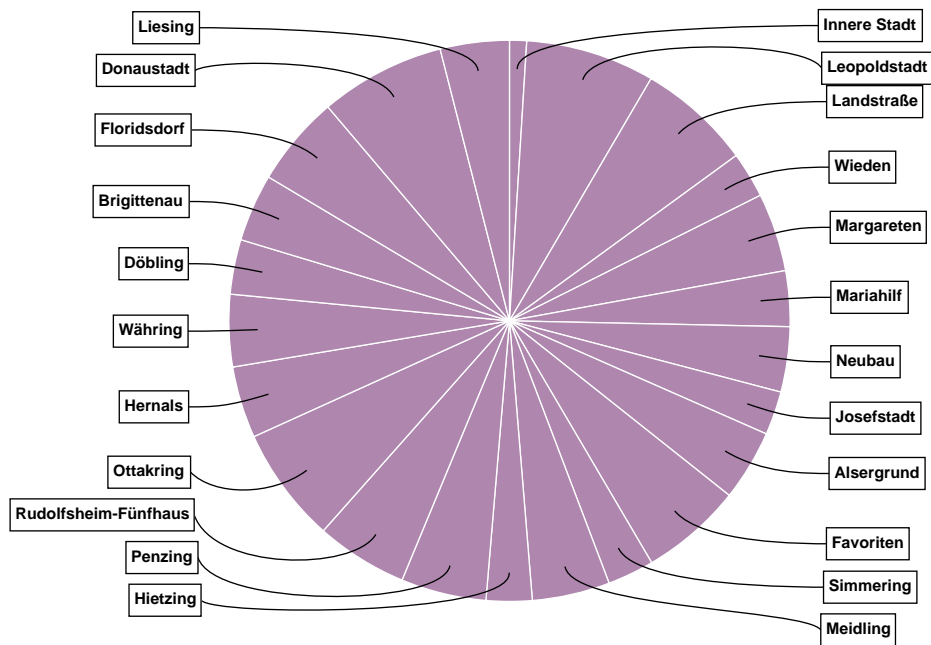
Innere Stadt
Leopoldstadt
Landstraße
Wieden
Margareten
Mariahilf
Neubau
Josefstadt
Alsergrund
Favoriten
Simmering
Meidling
Hietzing
Penzing
Rudolfsheim-Fünfhaus
Ottakring
Hernals
Währing
Döbling
Brigittenau
Floridsdorf
Donaustadt
Liesing